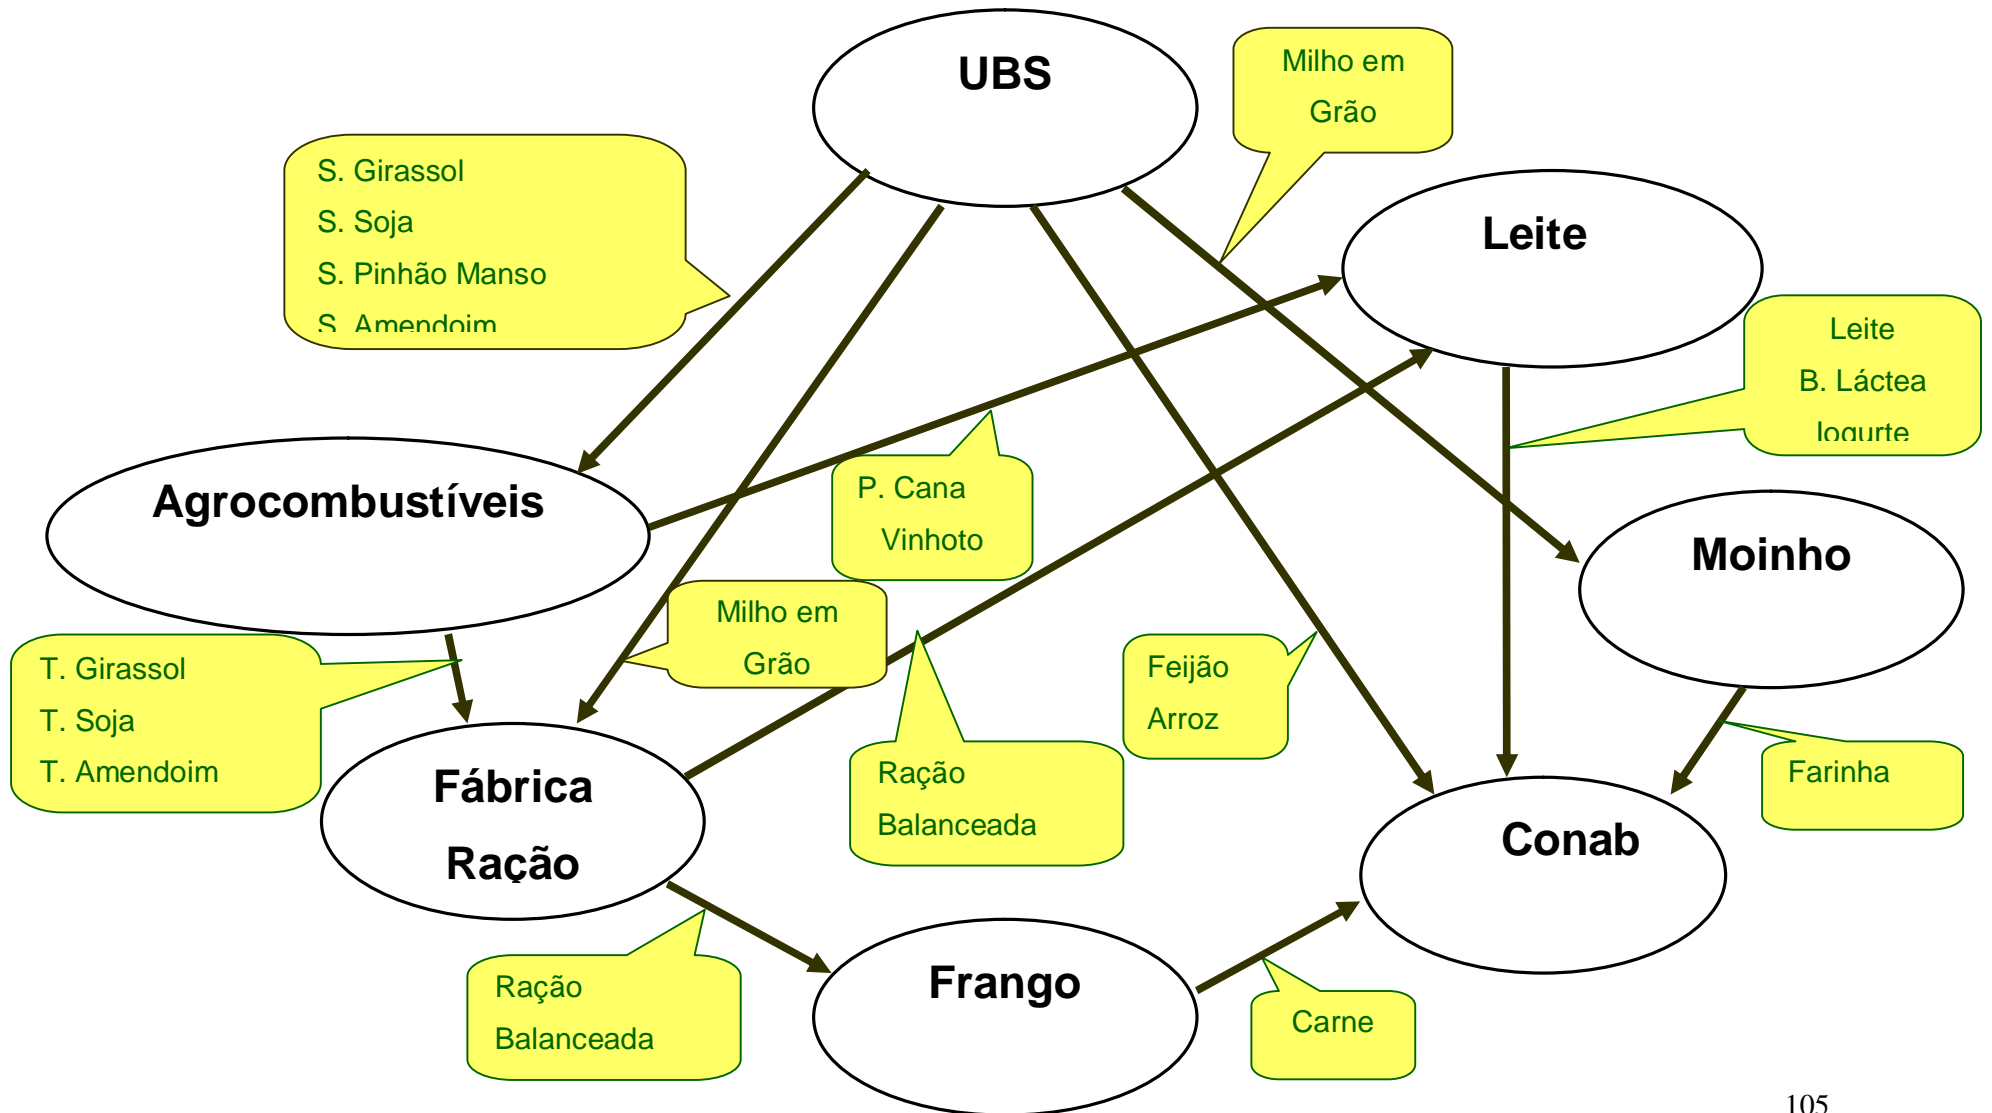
UBS

Milho em Grão

S. Girassol
S. Soja
S. Pinhão Manso
S. Amendoim

Leite

Leite
B. Láctea
Iogurte

Agrocombustíveis

P. Cana
Vinhoto

Moinho

Milho em Grão

T. Girassol
T. Soja
T. Amendoim

Feijão
Arroz

Fábrica Ração

Ração Balanceada

Farinha

Conab

Ração Balanceada

Frango

Carne

105